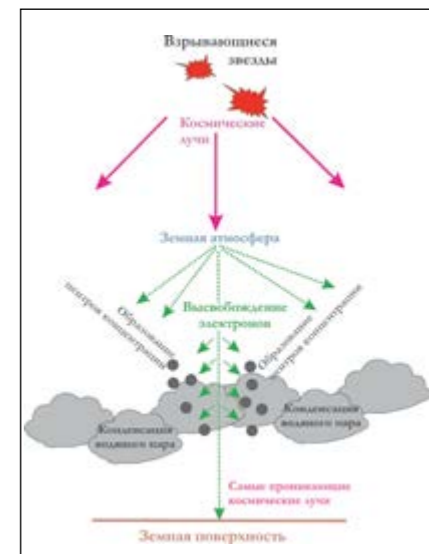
Взрывающиеся звезды

Космические лучи

Земная атмосфера

Образование центров конденсации

Высвобождение электронов

Образование центров конденсации

Конденсация водяного пара

Конденсация водяного пара

Самые проникающие космические лучи

Земная поверхность